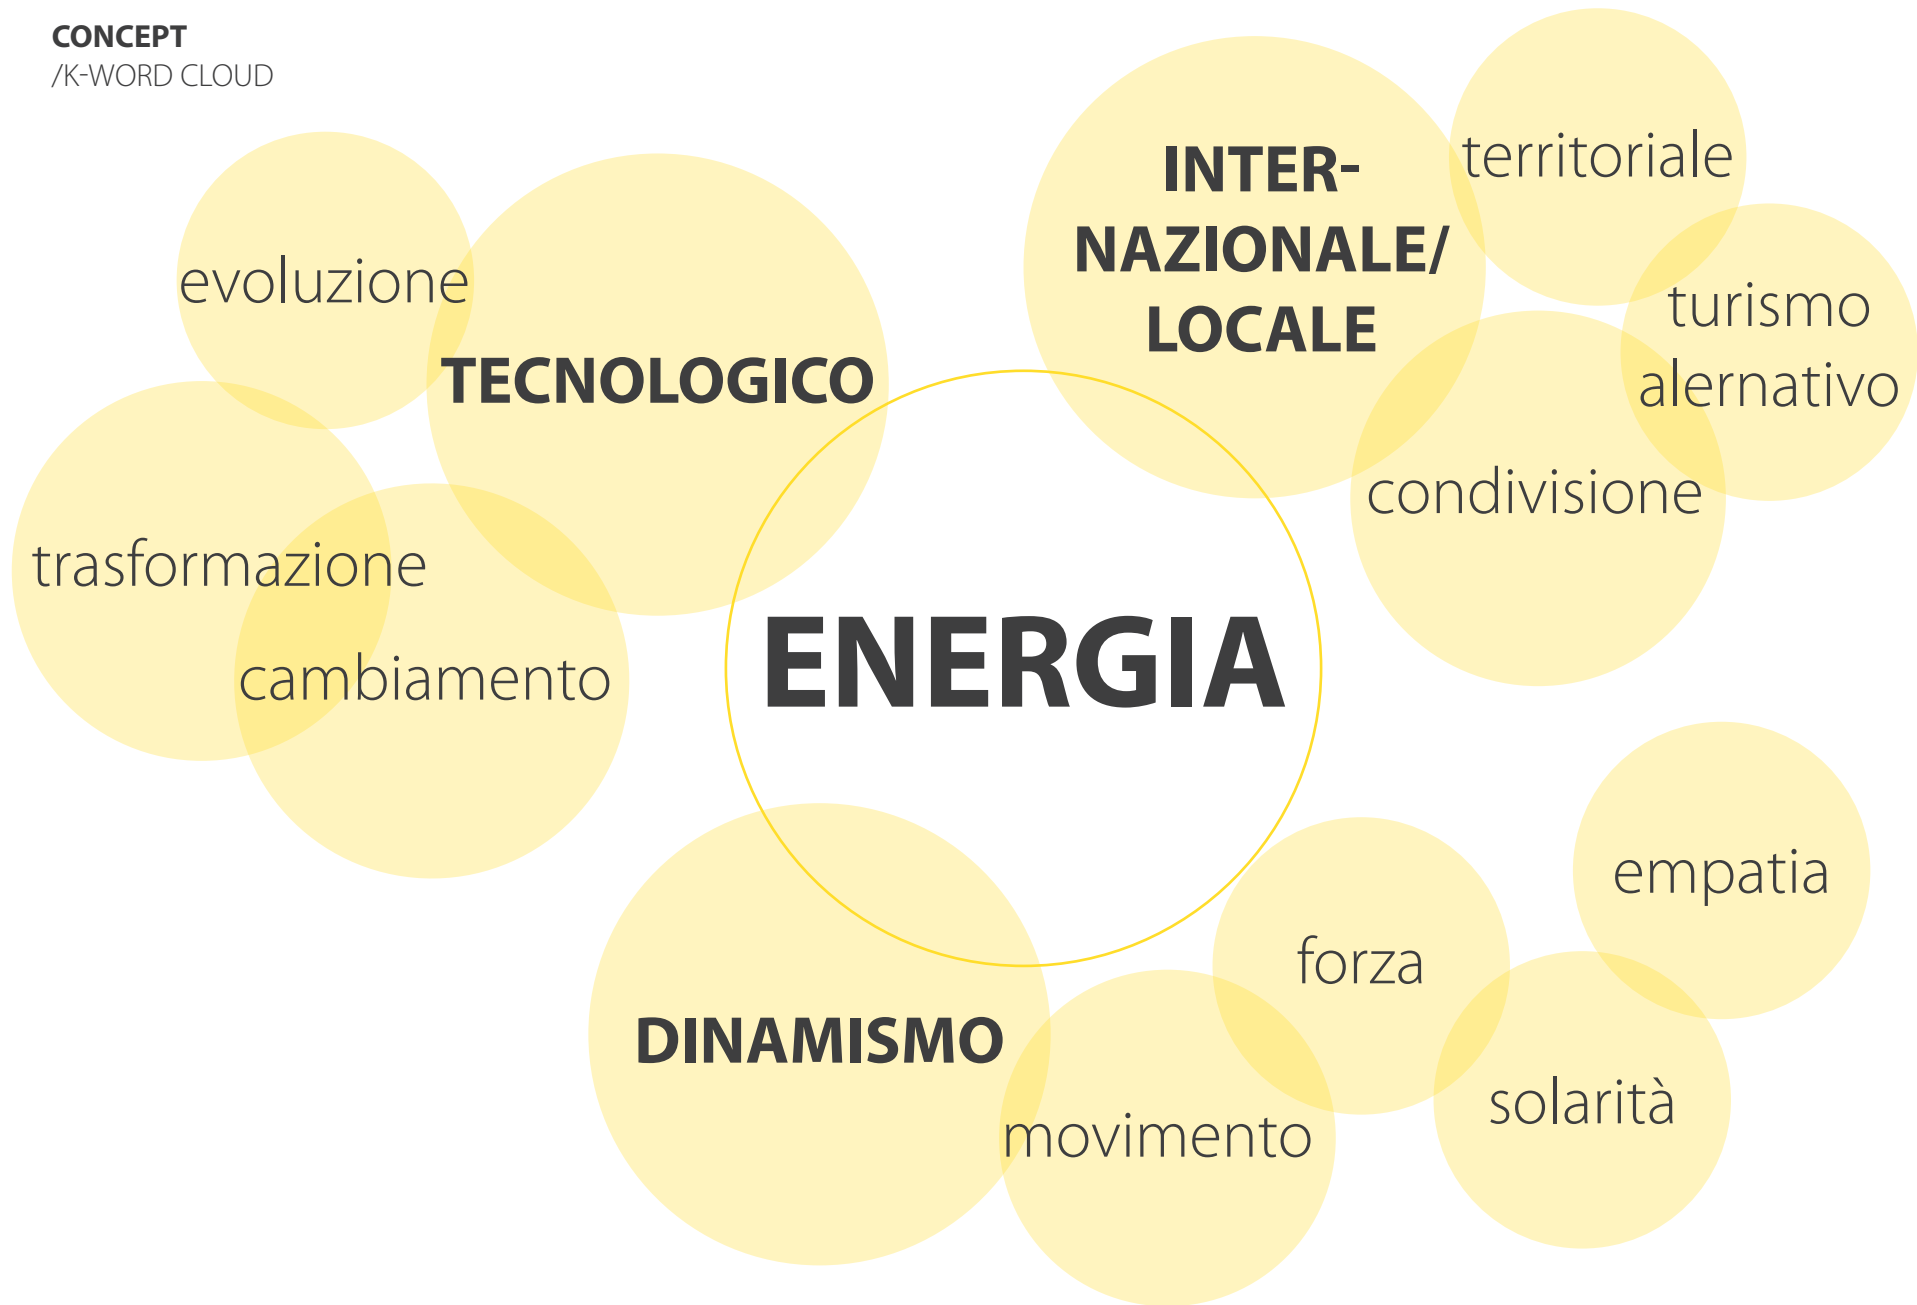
CONCEPT
/K-WORD CLOUD

evoluzione

TECNOLOGICO

trasformazione

cambiamento

INTER-
NAZIONALE/
LOCALE

territoriale

turismo
alernativo

condivisione

ENERGIA

DINAMISMO

movimento

forza

empatia

solarità